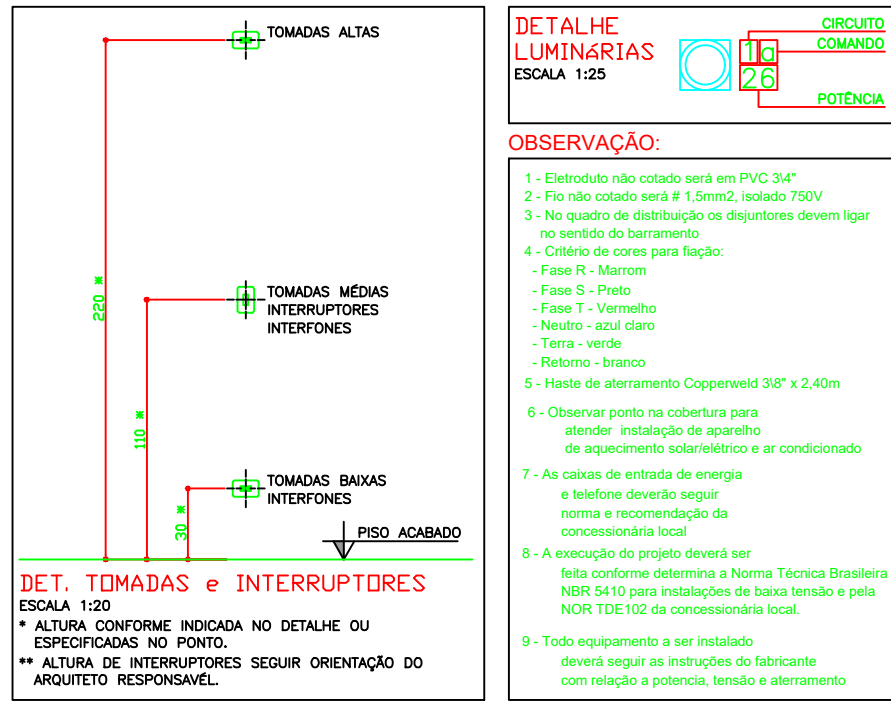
TOMADAS ALTAS

TOMADAS MÉDIAS
INTERRUPTORES
INTERFONES

TOMADAS BAIXAS
INTERFONES

220 *

110 *

30 *

PISO ACABADO

DET. TOMADAS e INTERRUPTORES
ESCALA 1:20
* ALTURA CONFORME INDICADA NO DETALHE OU ESPECIFICADAS NO PONTO.
** ALTURA DE INTERRUPTORES SEGUIR ORIENTAÇÃO DO ARQUITETO RESPONSAVÉL.

DETALHE
LUMINÁRIAS
ESCALA 1:25

1 a
26

CIRCUITO
COMANDO
POTÊNCIA

OBSERVAÇÃO:

1 - Eletroduto não cotado será em PVC 3\4"
2 - Fio não cotado será # 1,5mm2, isolado 750V
3 - No quadro de distribuição os disjuntores devem ligar no sentido do barramento
4 - Critério de cores para fiação:
- Fase R - Marrom
- Fase S - Preto
- Fase T - Vermelho
- Neutro - azul claro
- Terra - verde
- Retorno - branco
5 - Haste de aterramento Copperweld 3\8" x 2,40m

6 - Observar ponto na cobertura para atender instalação de aparelho de aquecimento solar/elétrico e ar condicionado

7 - As caixas de entrada de energia e telefone deverão seguir norma e recomendação da concessionária local

8 - A execução do projeto deverá ser feita conforme determina a Norma Técnica Brasileira NBR 5410 para instalações de baixa tensão e pela NOR TDE102 da concessionária local.

9 - Todo equipamento a ser instalado deverá seguir as instruções do fabricante com relação a potencia, tensão e aterramento